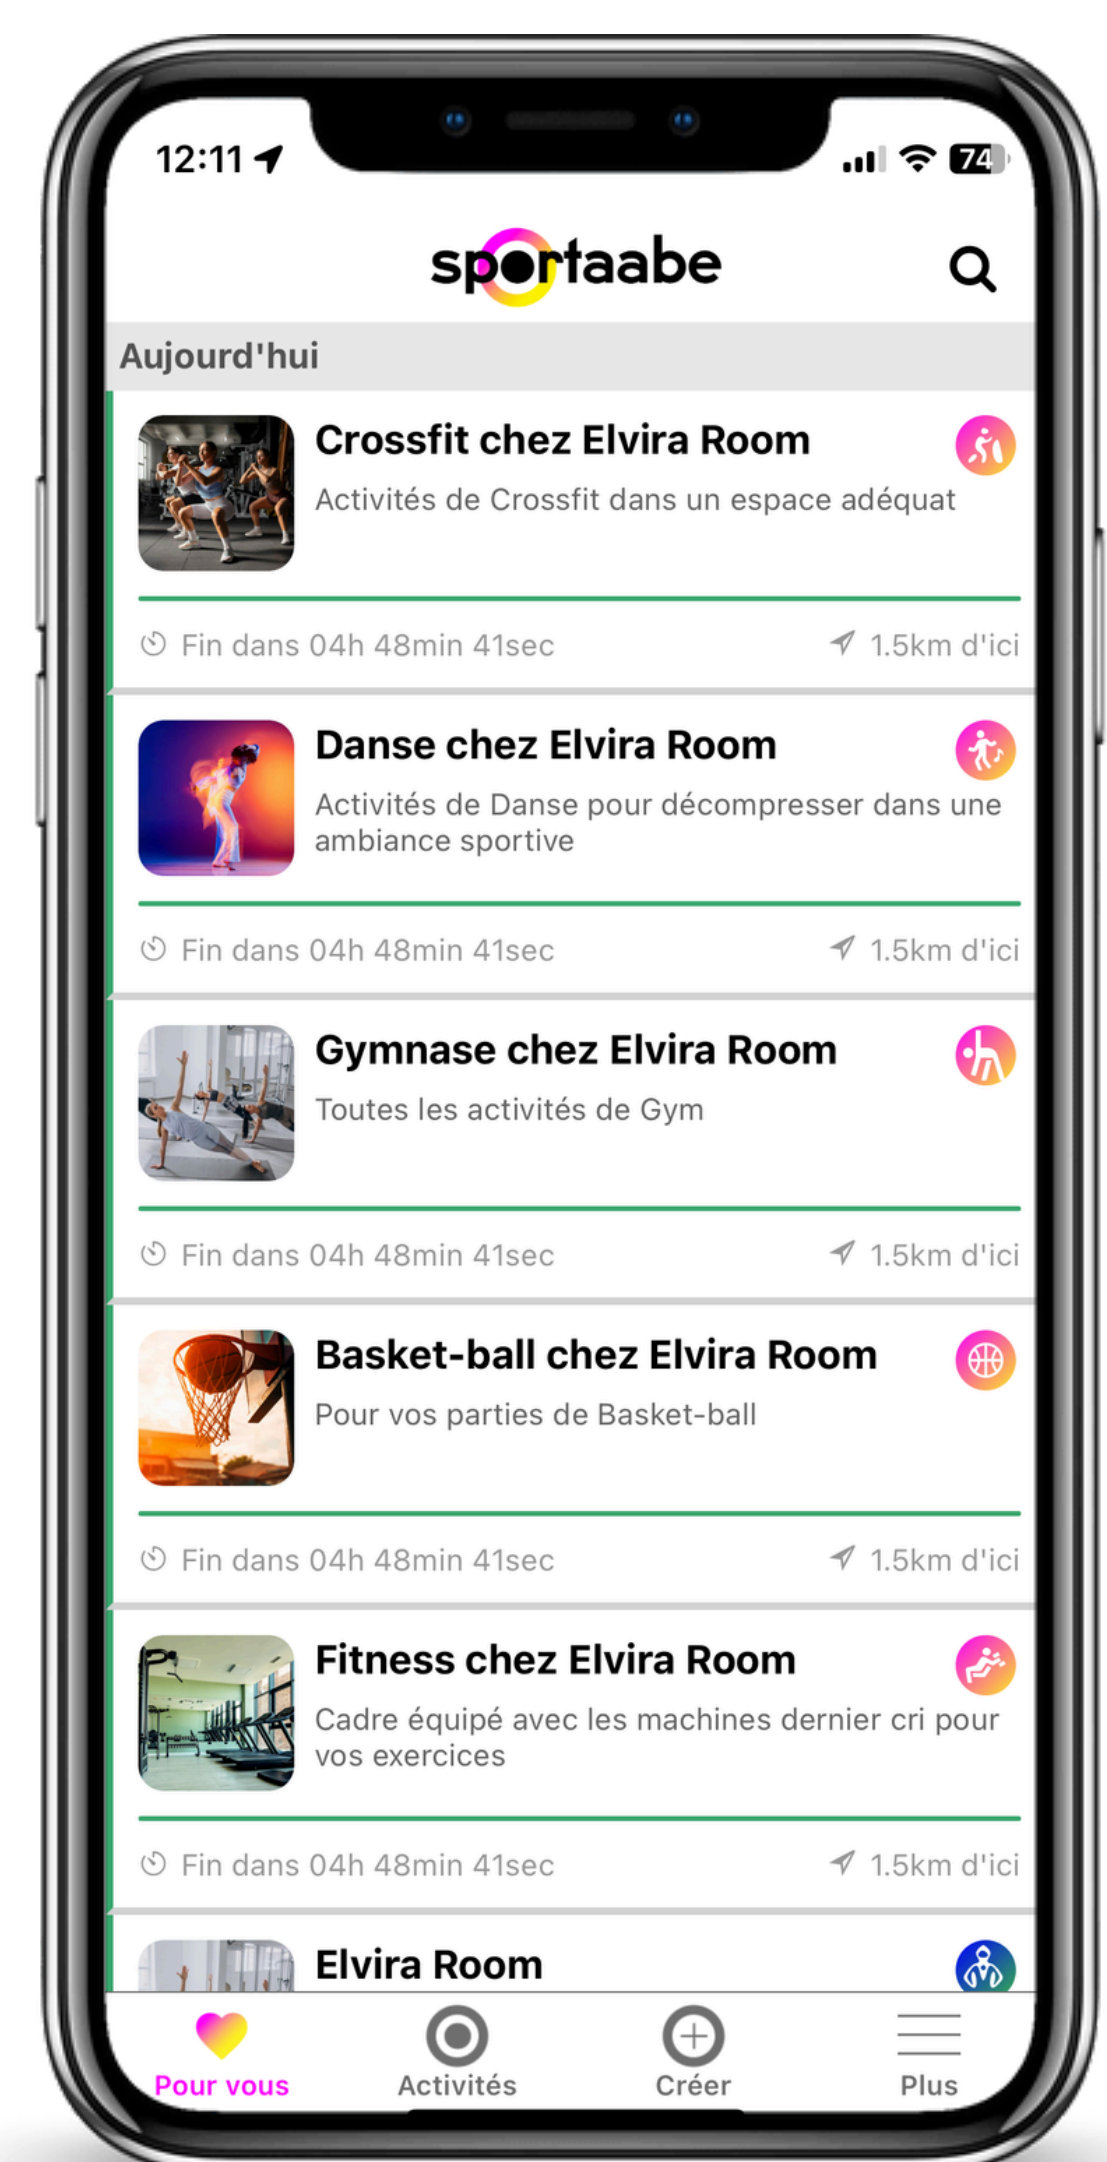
12:11

74

sportaabe

Aujourd'hui

Crossfit chez Elvira Room

Activités de Crossfit dans un espace adéquat

Fin dans 04h 48min 41sec

1.5km d'ici

Danse chez Elvira Room

Activités de Danse pour décompresser dans une ambiance sportive

Fin dans 04h 48min 41sec

1.5km d'ici

Gymnase chez Elvira Room

Toutes les activités de Gym

Fin dans 04h 48min 41sec

1.5km d'ici

Basket-ball chez Elvira Room

Pour vos parties de Basket-ball

Fin dans 04h 48min 41sec

1.5km d'ici

Fitness chez Elvira Room

Cadre équipé avec les machines dernier cri pour vos exercices

Fin dans 04h 48min 41sec

1.5km d'ici

Elvira Room

Pour vous

Activités

Créer

Plus